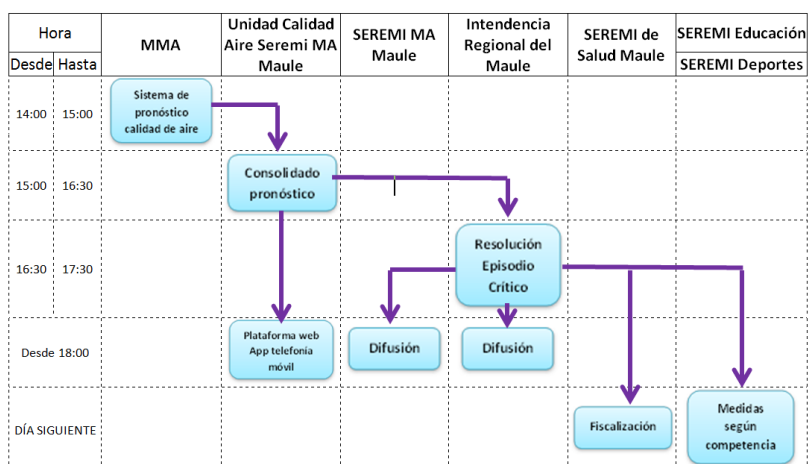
| Hora | | MMA | Unidad Calidad Aire Seremi MA Maule | SEREMI MA Maule | Intendencia Regional del Maule | SEREMI de Salud Maule | SEREMI Educación / SEREMI Deportes |
|---|---|---|---|---|---|---|---|
| Desde | Hasta | | | | | | |
| 14:00 | 15:00 | Sistema de pronóstico calidad de aire | | | | | |
| 15:00 | 16:30 | | Consolidado pronóstico | | | | |
| 16:30 | 17:30 | | | | Resolución Episodio Crítico | | |
| Desde 18:00 | | | Plataforma web App telefonía móvil | Difusión | Difusión | | |
| DÍA SIGUIENTE | | | | | | Fiscalización | Medidas según competencia |